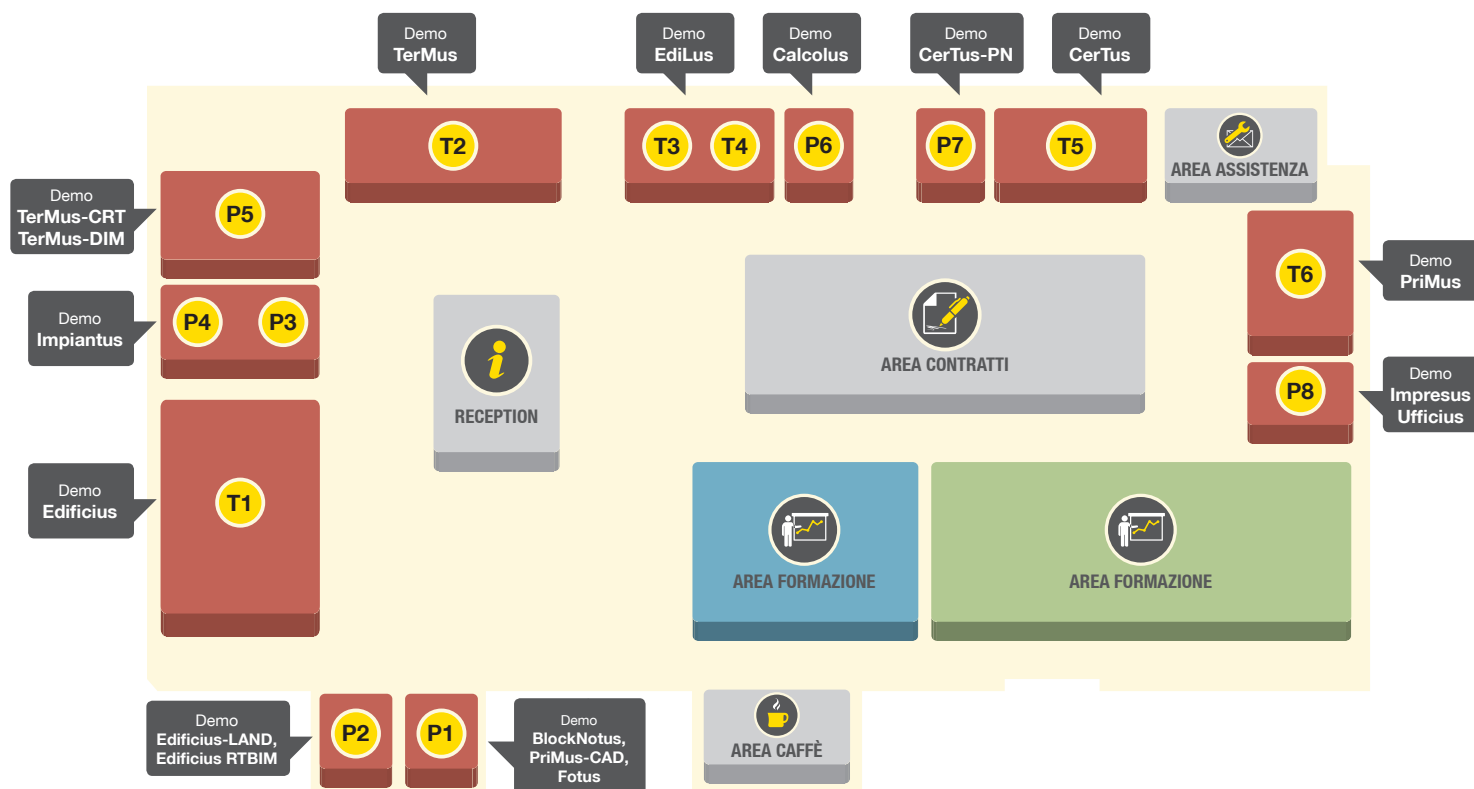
Demo
TerMus

Demo
EdiLus

Demo
Calcolus

Demo
CerTus-PN

Demo
CerTus

T2

T3 T4

P6

P7

T5

AREA ASSISTENZA

Demo
TerMus-CRT
TerMus-DIM

P5

Demo
Impiantus

P4 P3

RECEPTION

AREA CONTRATTI

T6

Demo
PriMus

P8

Demo
Impresus
Ufficius

Demo
Edificius

T1

AREA FORMAZIONE

AREA FORMAZIONE

Demo
Edificius-LAND,
Edificius RTBIM

P2

P1

Demo
BlockNotus,
PriMus-CAD,
Fotus

AREA CAFFÈ